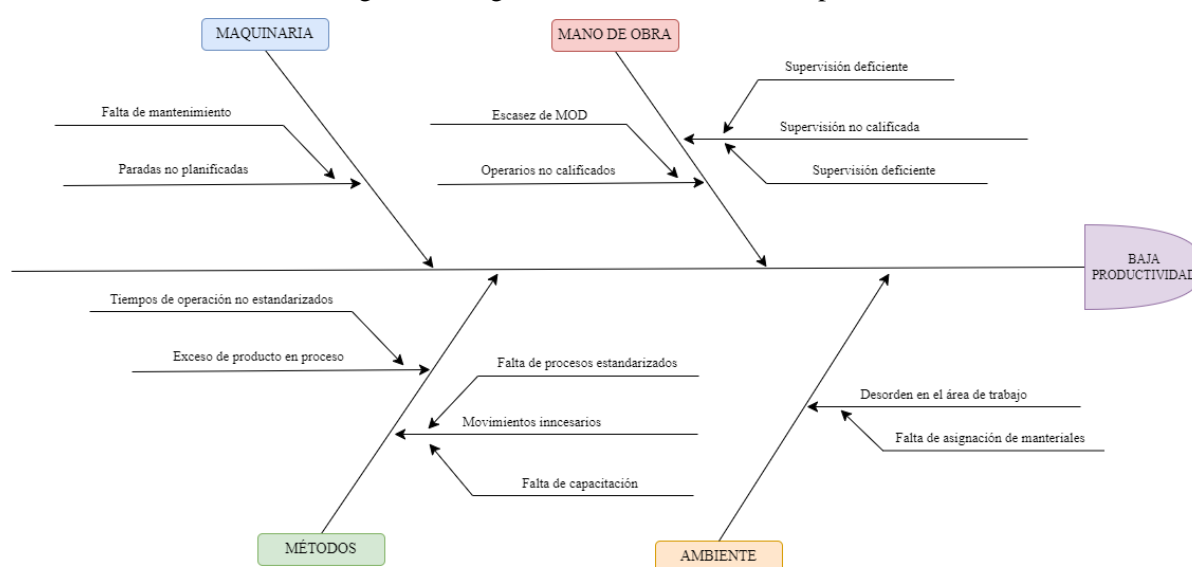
MAQUINARIA

Falta de mantenimiento

Paradas no planificadas

MANO DE OBRA

Escasez de MOD

Operarios no calificados

Supervisión deficiente

Supervisión no calificada

Supervisión deficiente

BAJA PRODUCTIVIDAD

Tiempos de operación no estandarizados

Exceso de producto en proceso

Falta de procesos estandarizados

Movimientos inncesarios

Falta de capacitación

MÉTODOS

Desorden en el área de trabajo

Falta de asignación de manteriales

AMBIENTE